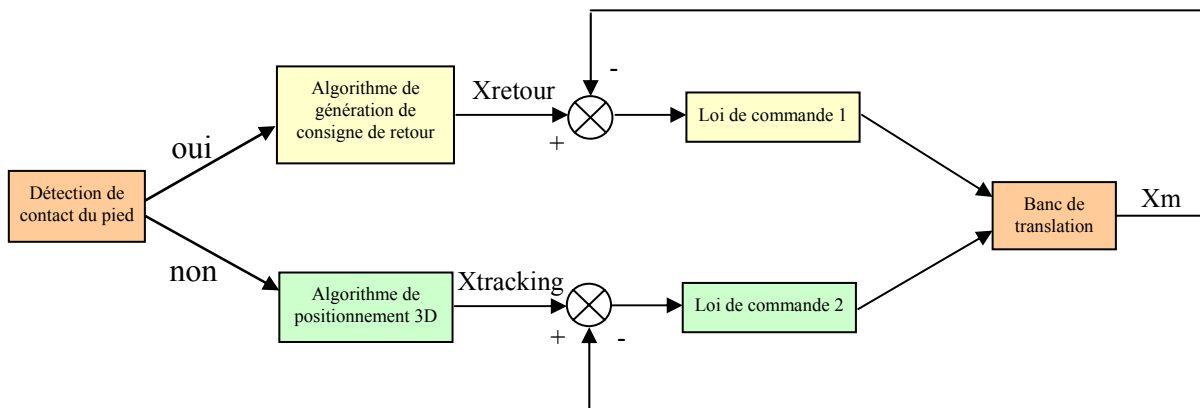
Détection de contact du pied

oui

non

Algorithme de génération de consigne de retour

Xretour

+

-

Loi de commande 1

Algorithme de positionnement 3D

Xtracking

+

-

Loi de commande 2

Banc de translation

Xm